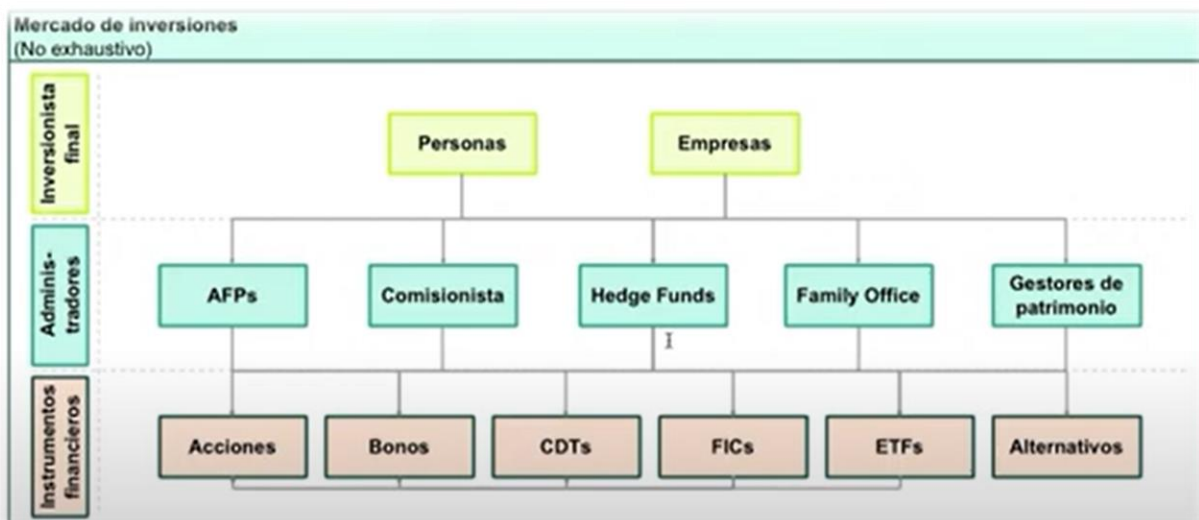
Mercado de inversiones
(No exhaustivo)

Inversionista final

Personas

Empresas

Adminis-tradores

AFPs

Comisionista

Hedge Funds

Family Office

Gestores de patrimonio

Instrumentos financieros

Acciones

Bonos

CDTs

FICs

ETFs

Alternativos